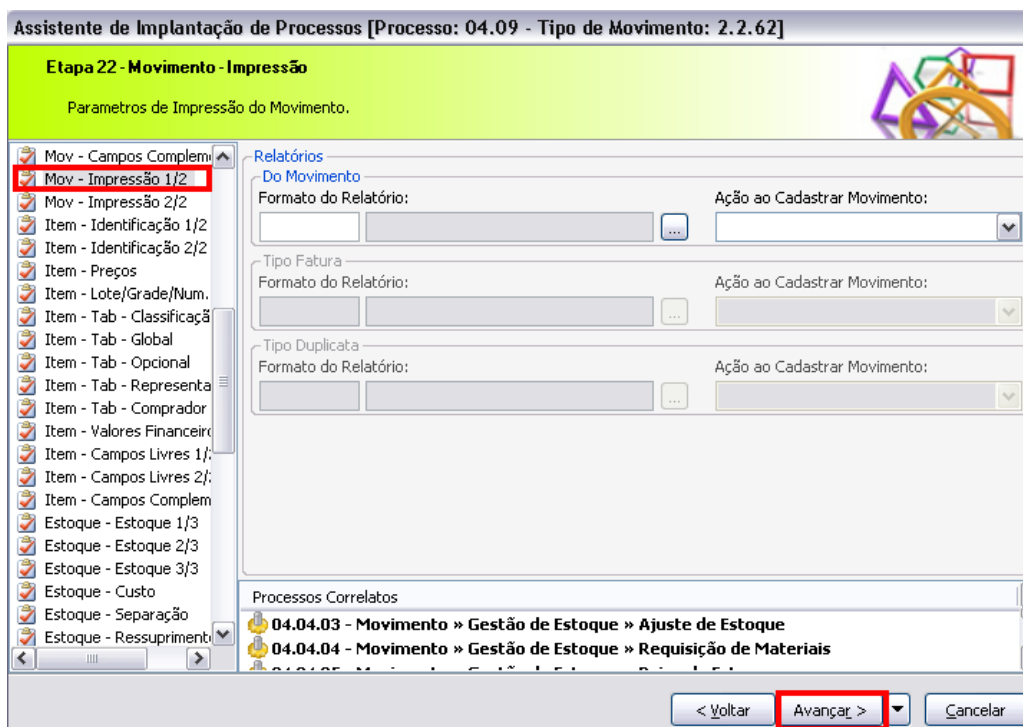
Assistente de Implantação de Processos [Processo: 04.09 - Tipo de Movimento: 2.2.62]

Etapa 22 - Movimento - Impressão

Parametros de Impressão do Movimento.

Mov - Campos Complem
Mov - Impressão 1/2
Mov - Impressão 2/2
Item - Identificação 1/2
Item - Identificação 2/2
Item - Preços
Item - Lote/Grade/Num.
Item - Tab - Classificaçã
Item - Tab - Global
Item - Tab - Opcional
Item - Tab - Representa
Item - Tab - Comprador
Item - Valores Financeir
Item - Campos Livres 1/
Item - Campos Livres 2/
Item - Campos Complem
Estoque - Estoque 1/3
Estoque - Estoque 2/3
Estoque - Estoque 3/3
Estoque - Custo
Estoque - Separação
Estoque - Ressupriment

Relatórios
Do Movimento
Formato do Relatório:
Ação ao Cadastrar Movimento:
Tipo Fatura
Formato do Relatório:
Ação ao Cadastrar Movimento:
Tipo Duplicata
Formato do Relatório:
Ação ao Cadastrar Movimento:

Processos Correlatos
04.04.03 - Movimento » Gestão de Estoque » Ajuste de Estoque
04.04.04 - Movimento » Gestão de Estoque » Requisição de Materiais
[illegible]

< Voltar
Avançar >
Cancelar